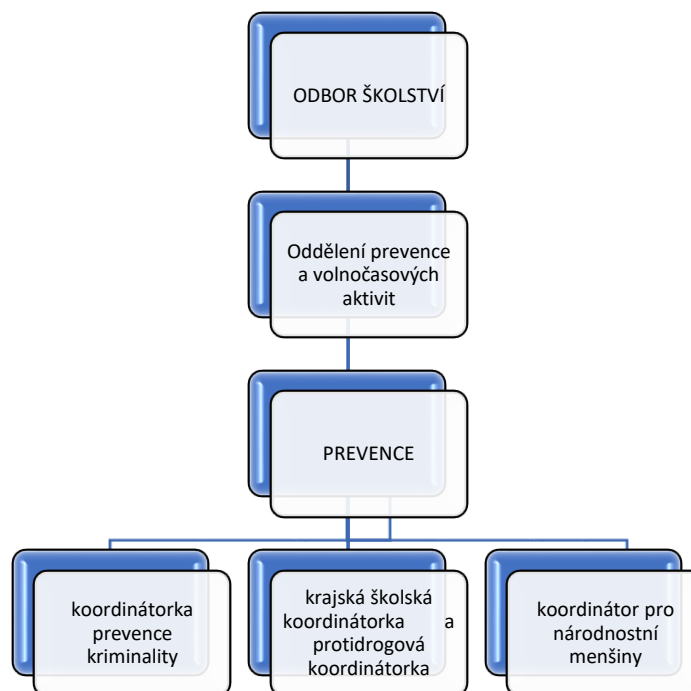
ODBOR ŠKOLSTVÍ

Oddělení prevence a volnočasových aktivit

PREVENCE

koordinátorka prevence kriminality

krajská školská koordinátorka a protidrogová koordinátorka

koordinátor pro národnostní menšiny